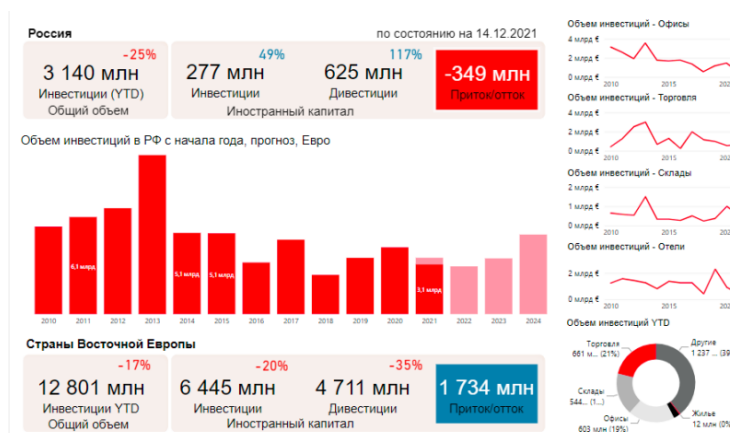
Россия

по состоянию на 14.12.2021

-25%
3 140 млн
Инвестиции (YTD)
Общий объем

49%
277 млн
Инвестиции

117%
625 млн
Дивестиции

Иностранный капитал

-349 млн
Приток/отток

Объем инвестиций в РФ с начала года, прогноз, Евро

6,1 млрд
5,1 млрд
5,3 млрд
3,1 млрд

2010 2011 2012 2013 2014 2015 2016 2017 2018 2019 2020 2021 2022 2023 2024

Страны Восточной Европы

-17%
12 801 млн
Инвестиции YTD
Общий объем

-20%
6 445 млн
Инвестиции

-35%
4 711 млн
Дивестиции

Иностранный капитал

1 734 млн
Приток/отток

Объем инвестиций - Офисы
4 млрд €
2 млрд €
0 млрд €
2010 2015 202

Объем инвестиций - Торговля
4 млрд €
2 млрд €
0 млрд €
2010 2015 202

Объем инвестиций - Склады
2 млрд €
1 млрд €
0 млрд €
2010 2015 202

Объем инвестиций - Отели
2 млрд €
0 млрд €
2010 2015 202

Объем инвестиций YTD
Торговля
661 м... (21%)
Другие
1 237 ... (39
Склады
544... (1...
Офисы
603 млн (19%)
Жилье
12 млн (0%